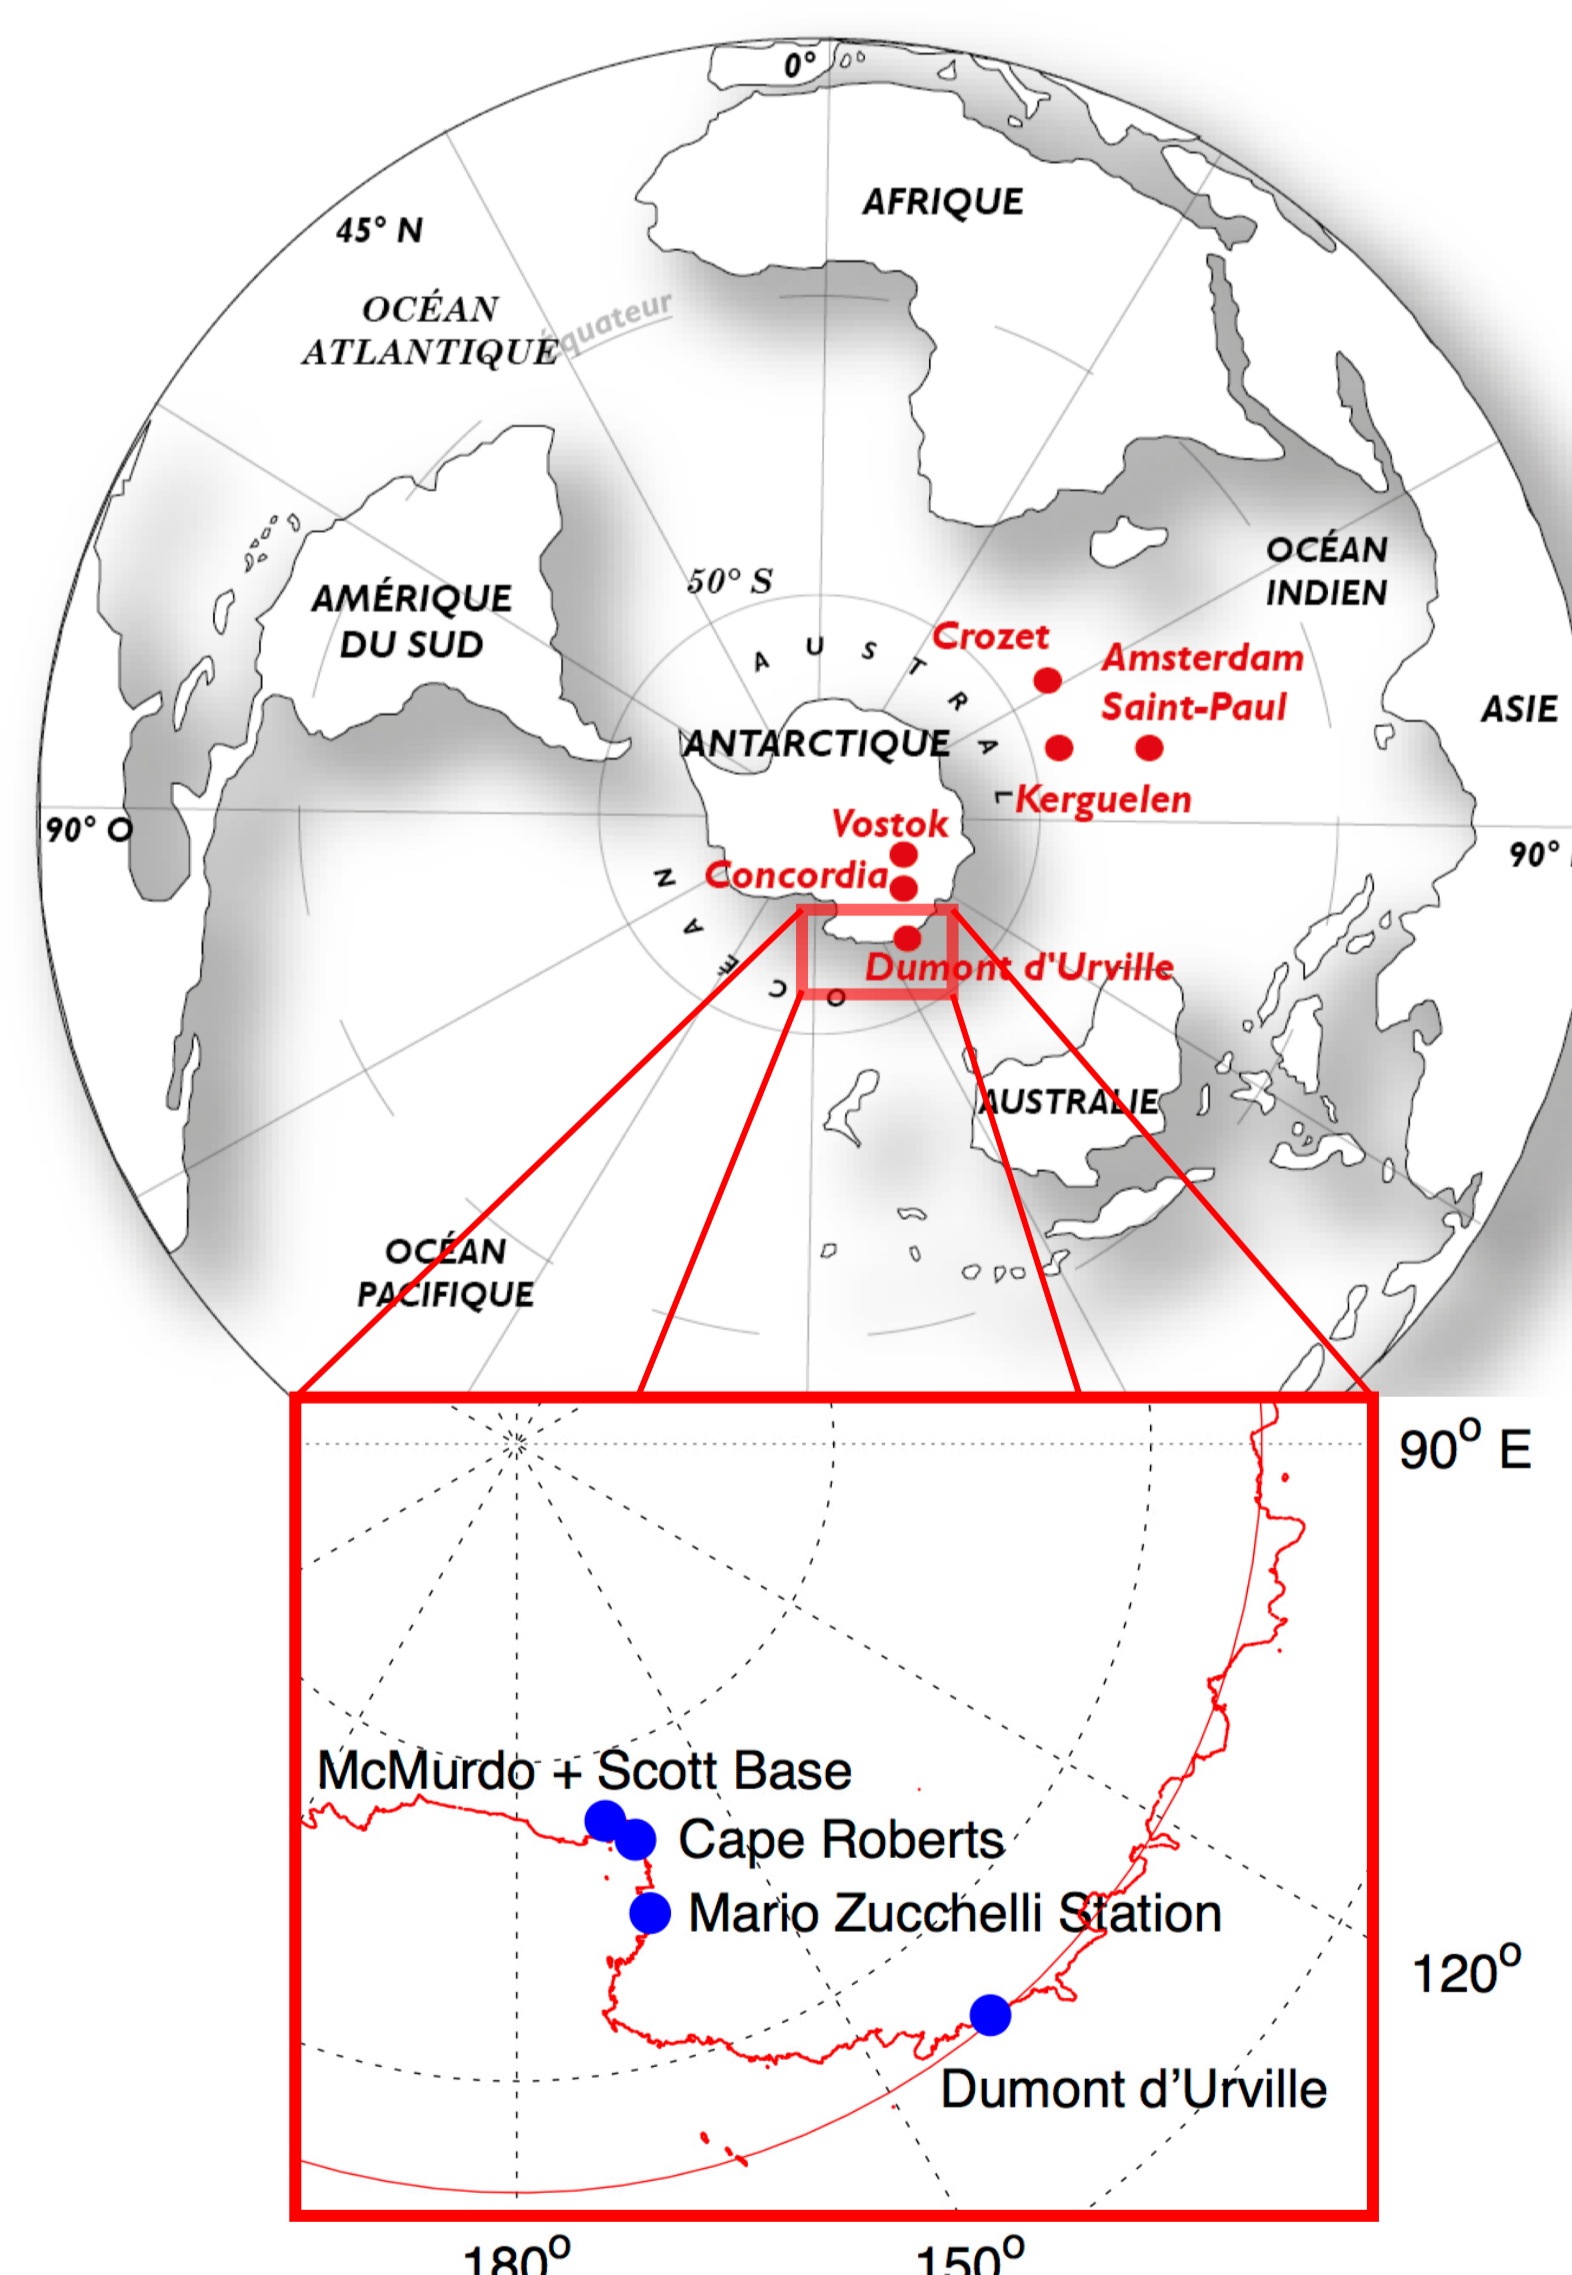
0°
AFRIQUE
45° N
OCÉAN ATLANTIQUE
équateur
AMÉRIQUE DU SUD
50° S
OCÉAN INDIEN
AUSTRAL
Crozet
Amsterdam
Saint-Paul
ASIE
ANTARCTIQUE
Kerguelen
90° O
Vostok
90°
Concordia
OCÉAN
Dumont d'Urville
AUSTRALIE
OCÉAN PACIFIQUE
$90^o$ E
McMurdo + Scott Base
Cape Roberts
Mario Zucchelli Station
$120^o$
Dumont d'Urville
$180^o$
$150^o$